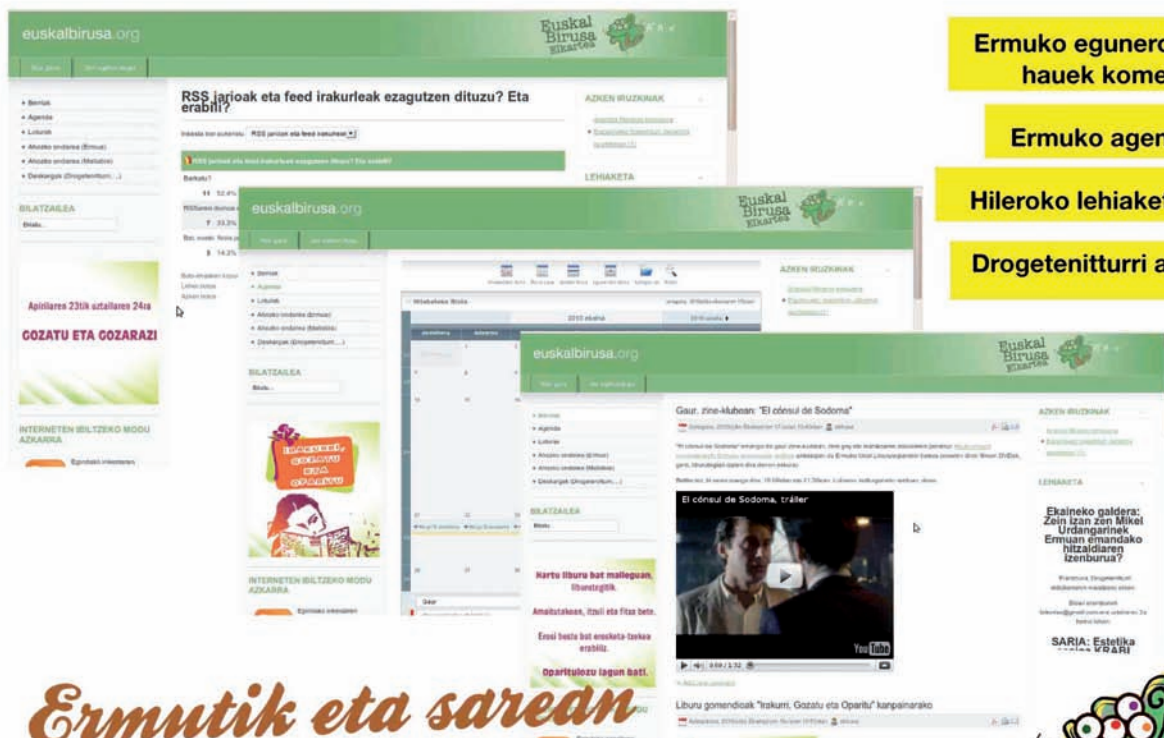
euskalbirusa.org

Euskal Birusa Elkartea

RSS jarioak eta feed irakurleak ezagutzen dituzu? Eta erabili?

AZKEN IRUZKINAK

LEHIAKETA

Berriak
Agenda
Loturak
Ahoako ondarea (Ermua)
Ahoako ondarea (Mallabia)
Deskargak (Drogetenitturri....)

BILATZAILEA

Apirilaren 23tik uztailaren 24ra

GOZATU ETA GOZARAZI

INTERNETEN IBILTZEKO MODU AZKARRA

Ermuko egunero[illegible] hauek kome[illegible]

Ermuko agen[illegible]

Hileroko lehiaket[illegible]

Drogetenitturri a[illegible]

euskalbirusa.org

Euskal Birusa Elkartea

AZKEN IRUZKINAK

Berriak
Agenda
Loturak
Ahoako ondarea (Ermua)
Ahoako ondarea (Mallabia)
Deskargak (Drogetenitturri....)

BILATZAILEA

IRAKURRI, GOZATU ETA OPARITU

INTERNETEN IBILTZEKO MODU AZKARRA

2010 ekaina

euskalbirusa.org

Euskal Birusa Elkartea

Gaur, zine-klubean: "El cónsul de Sodoma"

El cónsul de Sodoma, tráiler

YouTube

Liburu gomendioak "Irakurri, Gozatu eta Oparitu" kanpainarako

AZKEN IRUZKINAK

LEHIAKETA

Ekaineko galdera: Zein izan zen Mikel Urdangarinek Ermuan emandako hitzaldiaren izenburua?

SARIA: Estetika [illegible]

Berriak
Agenda
Loturak
Ahoako ondarea (Ermua)
Ahoako ondarea (Mallabia)
Deskargak (Drogetenitturri....)

BILATZAILEA

Hartu liburu bat maileguan, liburutegitik.

Amaitutakoan, itzuli eta fitxa bete.

Erosi beste bat erosketa-txeka erabiliz.

Oparitulozu lagun bati.

Ermutik eta sarean